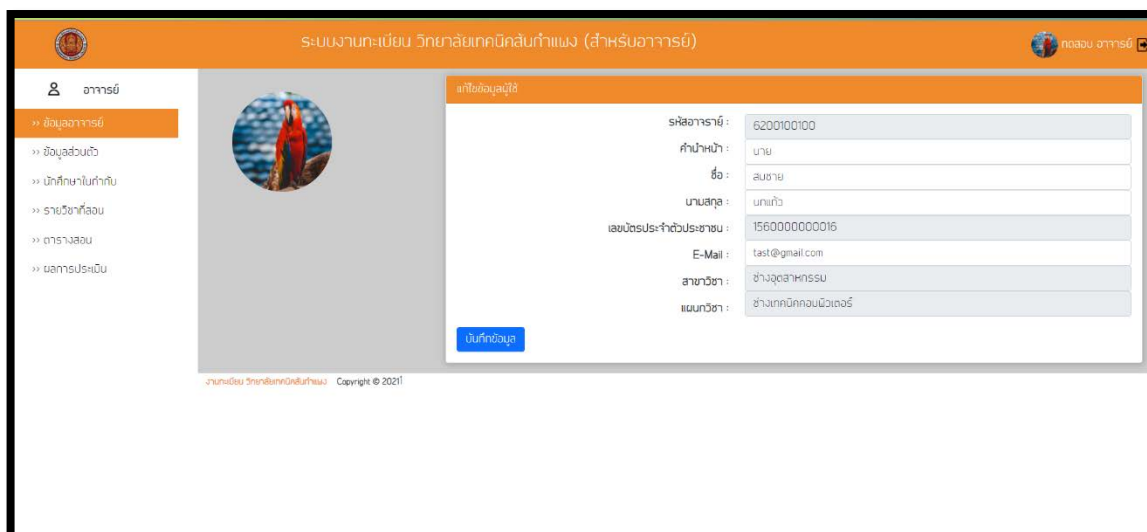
ระบบงานทะเบียน วิทยาลัยเทคนิคสันกำแพง (สำหรับอาจารย์)

ทดสอบ อาจารย์

อาจารย์

›› ข้อมูลอาจารย์
›› ข้อมูลส่วนตัว
›› นักศึกษาในที่ปรึกษา
›› รายวิชาที่สอน
›› ตารางสอน
›› ผลการประเมิน

แก้ไขข้อมูลผู้ใช้

| | |
|---|---|
| รหัสอาจารย์ : | 6200100100 |
| คำนำหน้า : | นาย |
| ชื่อ : | สมชาย |
| นามสกุล : | นกแก้ว |
| เลขบัตรประจำตัวประชาชน : | 1560000000016 |
| E-Mail : | tast@gmail.com |
| สาขาวิชา : | ช่างอุตสาหกรรม |
| แผนกวิชา : | ช่างเทคนิคคอมพิวเตอร์ |

บันทึกข้อมูล

งานทะเบียน วิทยาลัยเทคนิคสันกำแพง Copyright © 2021